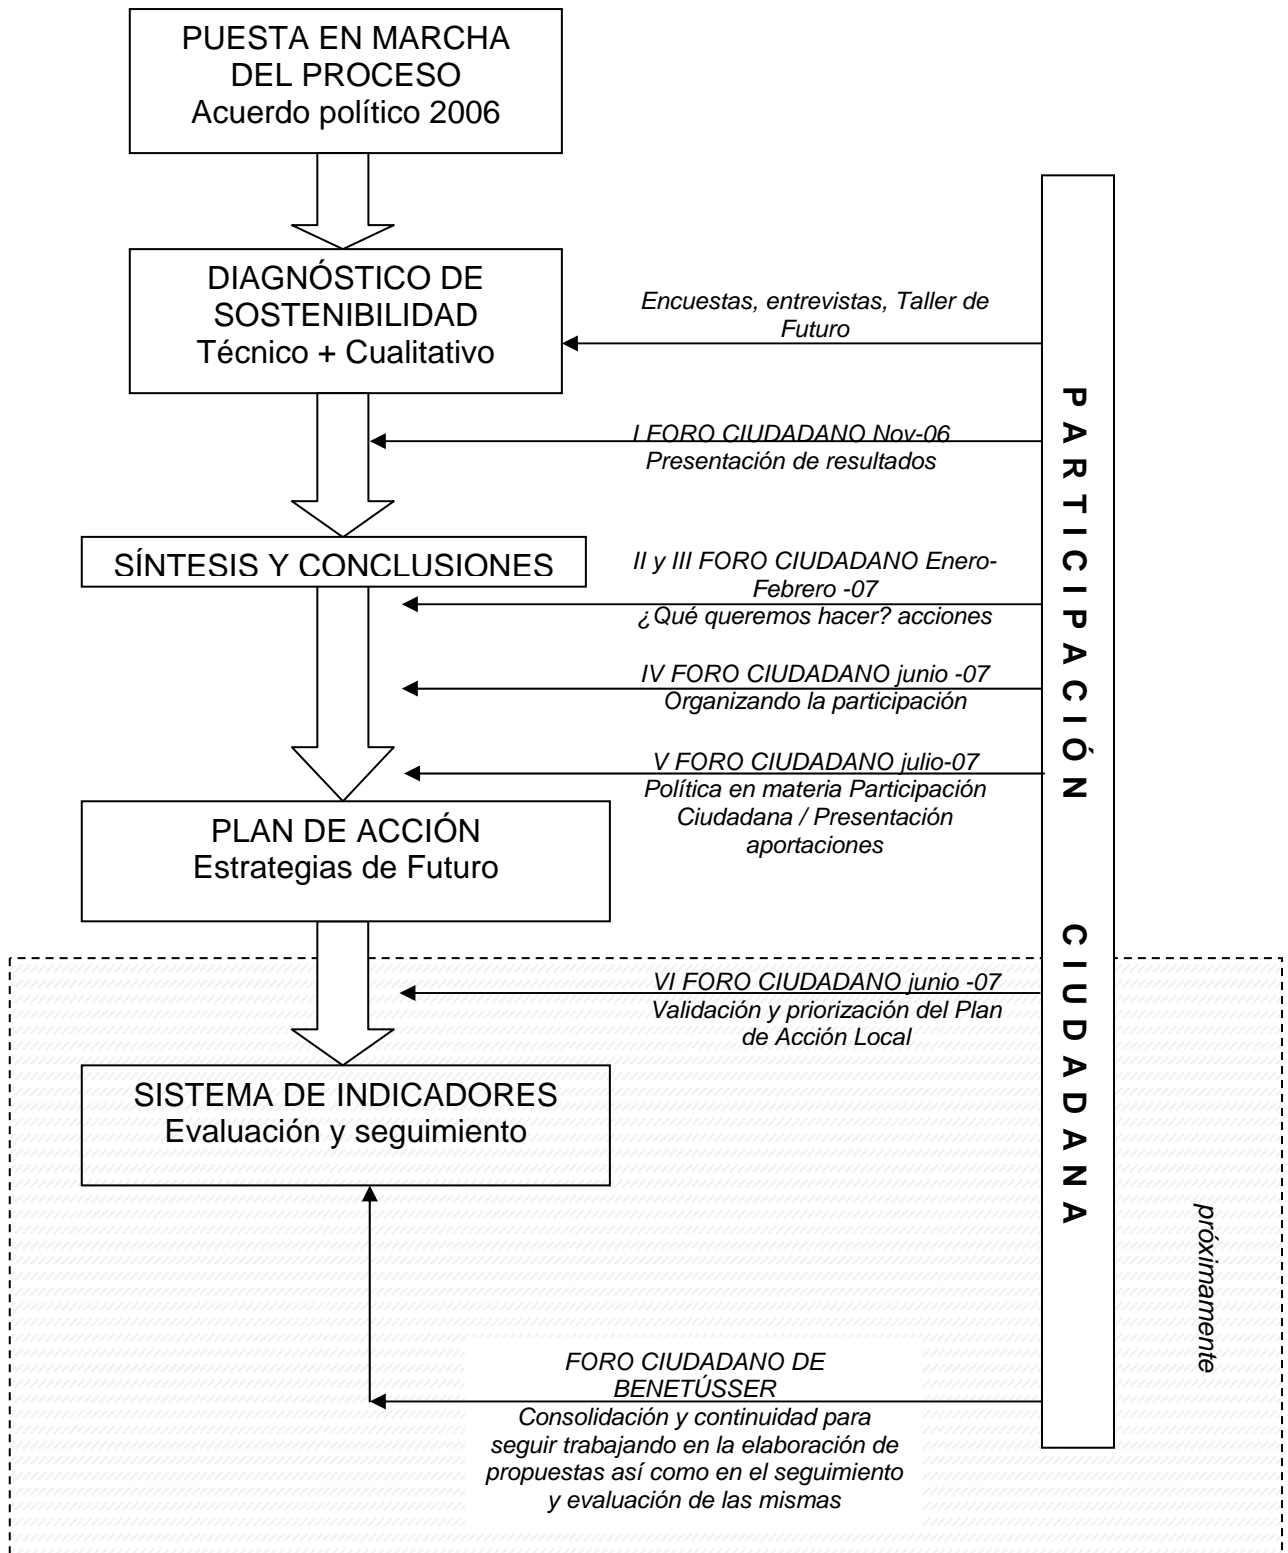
PUESTA EN MARCHA DEL PROCESO
Acuerdo político 2006

DIAGNÓSTICO DE SOSTENIBILIDAD
Técnico + Cualitativo

Encuestas, entrevistas, Taller de Futuro

I FORO CIUDADANO Nov-06
Presentación de resultados

SÍNTESIS Y CONCLUSIONES

II y III FORO CIUDADANO Enero-Febrero -07
¿Qué queremos hacer? acciones

IV FORO CIUDADANO junio -07
Organizando la participación

V FORO CIUDADANO julio-07
Política en materia Participación Ciudadana / Presentación aportaciones

PLAN DE ACCIÓN
Estrategias de Futuro

VI FORO CIUDADANO junio -07
Validación y priorización del Plan de Acción Local

SISTEMA DE INDICADORES
Evaluación y seguimiento

FORO CIUDADANO DE BENETÚSSER
Consolidación y continuidad para seguir trabajando en la elaboración de propuestas así como en el seguimiento y evaluación de las mismas

PARTICIPACIÓN CIUDADANA

próximamente